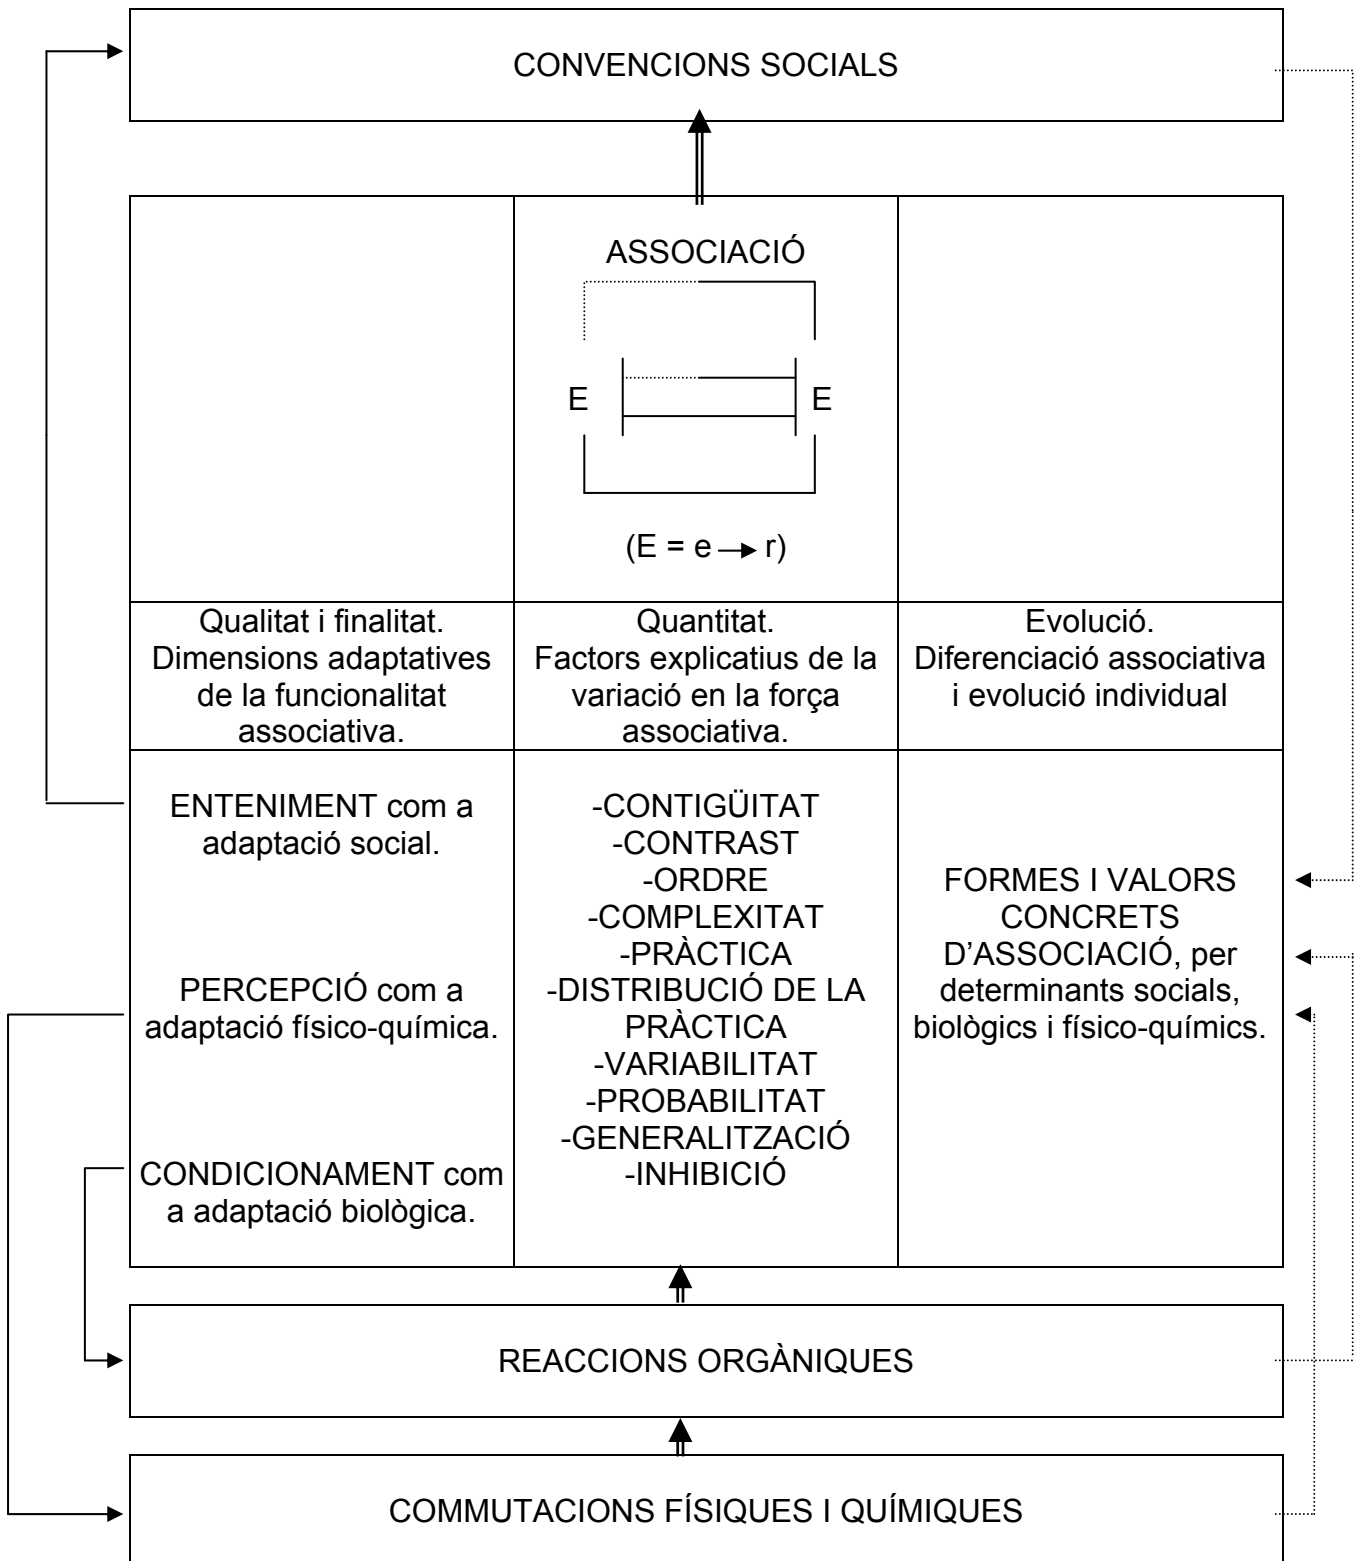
CONVENCIONS SOCIALS

ASSOCIACIÓ

E E

$(E = e \rightarrow r)$

| Qualitat i finalitat. Dimensions adaptatives de la funcionalitat associativa. | Quantitat. Factors explicatius de la variació en la força associativa. | Evolució. Diferenciació associativa i evolució individual |
|---|---|---|
| ENTENIMENT com a adaptació social. PERCEPCIÓ com a adaptació físico-química. CONDICIONAMENT com a adaptació biològica. | -CONTIGÜITAT -CONTRAST -ORDRE -COMPLEXITAT -PRÀCTICA -DISTRIBUCIÓ DE LA PRÀCTICA -VARIABILITAT -PROBABILITAT -GENERALITZACIÓ -INHIBICIÓ | FORMES I VALORS CONCRETS D'ASSOCIACIÓ, per determinants socials, biològics i físico-químics. |

REACCIONS ORGÀNIQUES

COMMUTACIONS FÍSIQUES I QUÍMIQUES